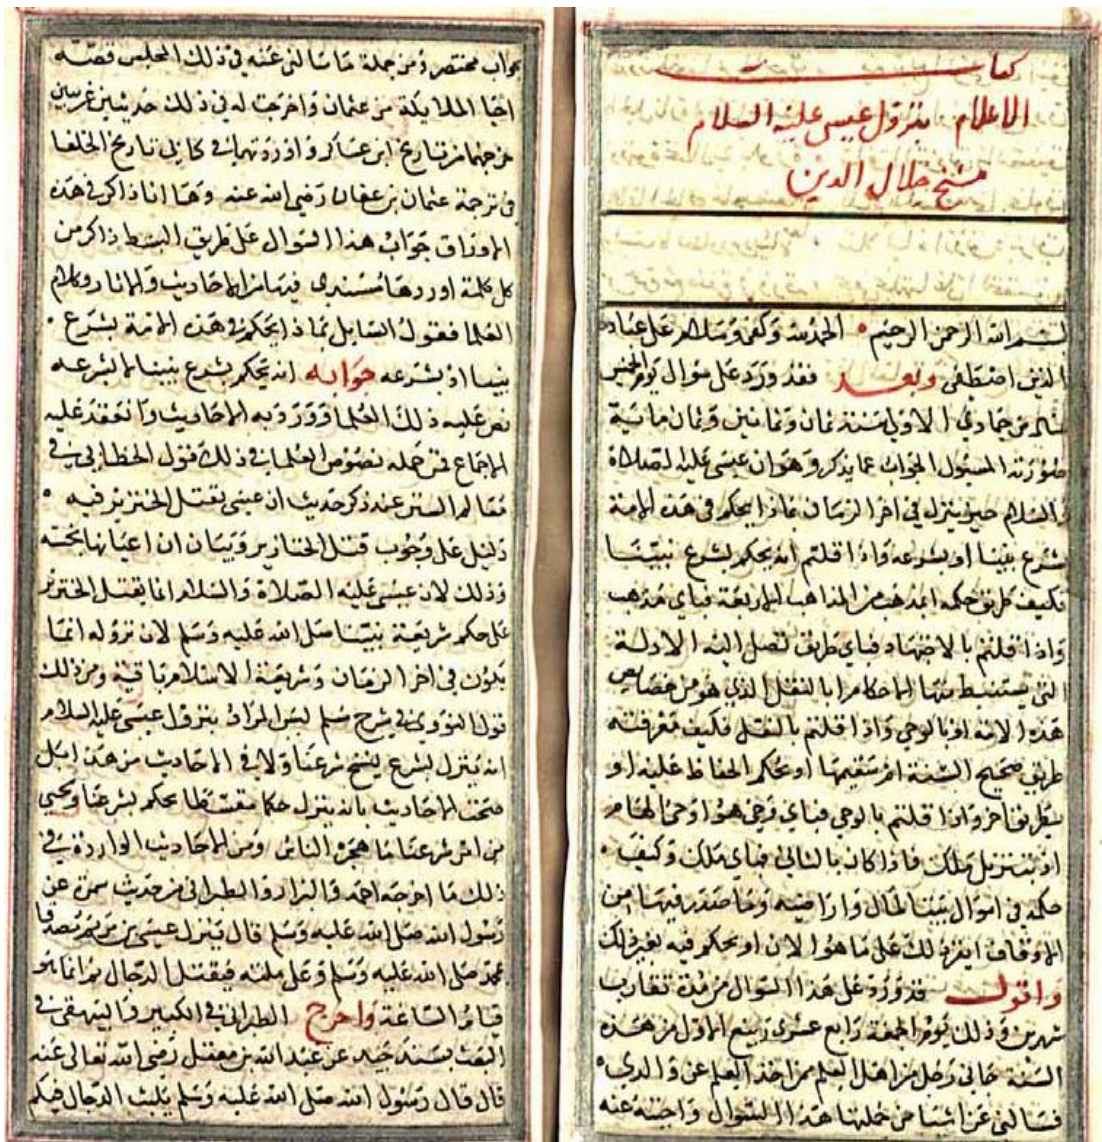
كتاب
الاعلام بنزول عيسى عليه السلام
للشيخ جلال الدين

بسم الله الرحمن الرحيم • الحمد لله وكفى وسلام على عباده الذين اصطفى وبعد فقد ورد علي سؤال يوم الخميس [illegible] من جمادى الاولى سنة ثمان وثمانين وثمانمائة صورته المسئول الجواب عما يذكر وهو ان عيسى عليه الصلاة والسلام حين ينزل في اخر الزمان فاذا يحكم في هذه الامة بشرع نبينا او بشرعه واذا قلتم انه يحكم بشرع نبينا فكيف طريق حكمه ابمذهب من المذاهب الاربعة فباي مذهب واذا قلتم بالاجتهاد فباي طريق تصل اليه الادلة التي يستنبط منها الاحكام ابالنقل الذي هو من خصائص هذه الامة او بالوحي واذا قلتم بالنقل فكيف معرفته طريق صحيح السنة من سقيمها او بحكم الحفاظ عليه او نظر فيها واذا قلتم بالوحي فباي وجه هو واحكام الامام او بنزول ملك فاذا كان بالثاني فباي ملك وكيف حكمه في اموال بيت المال والاراضي وما صدر فيها من الاوقاف ايقرر ذلك على ما هو الان او يحكم فيه بغير ذلك واقول قد ورد على هذا السؤال من مدة تقارب شهرين وذلك يوم الجمعة رابع عشرين ربيع الاول من هذه السنة على يد رجل من اهل العلم من اخذ العلم عن والدي فسالني عن اشياء من جملتها هذا السؤال واجبته عنه

بجواب مختصر ومن جملة ما سالني عنه في ذلك المجلس قصة اخبار الملايكة من عثمان واخرجت له في ذلك حديثين عن سائل خرجهما من تاريخ ابن عساكر واوردتهما كذلك في تاريخ الخلفا في ترجمة عثمان بن عفان رضي الله عنه وها انا اذكر في هذه الاوراق جواب هذا السؤال على طريق البسط ذاكرا من كل كلمة اوردها مستندي فيها من الاحاديث والاثار وكلام العلما فنقول السابل بما ذا يحكم في هذه الامة بشرع نبينا او بشرعه جوابه انه يحكم بشرع نبينا لا بشرعه نص عليه ذلك العلما ووردت به الاحاديث وانعقد عليه الاجماع فمن جملة نصوص العلماء في ذلك قول الخطابي في معالم السنن عند ذكر حديث ان عيسى يقتل الخنزير فيه دليل على وجوب قتل الخنازير وبيان ان اعيانها نجسة وذلك لان عيسى عليه الصلاة والسلام انما يقتل الخنزير على حكم شريعة نبينا صلى الله عليه وسلم لان نزوله انما يكون في اخر الزمان وشريعة الاسلام باقية ومن ذلك قول النووي في شرح مسلم ليس المراد بنزول عيسى عليه السلام انه ينزل بشرع ينسخ شرعنا ولا في الاحاديث من هذا ولا شيء من الاحاديث بانه ينزل حكما مقسطا يحكم بشرعنا ويحيي من امور شرعنا ما هجره الناس ومن الاحاديث الواردة في ذلك ما اخرجه احمد والبزار والطبراني من حديث سمرة عن رسول الله صلى الله عليه وسلم قال ينزل عيسى بن مريم مصدقا بمحمد صلى الله عليه وسلم وعلى ملته فيقتل الدجال ثم انما هو قيام الساعة واخرج الطبراني في الكبير والبيهقي في البعث بسند جيد عن عبد الله بن مغفل رضي الله تعالى عنه قال قال رسول الله صلى الله عليه وسلم يلبث الدجال فيكم